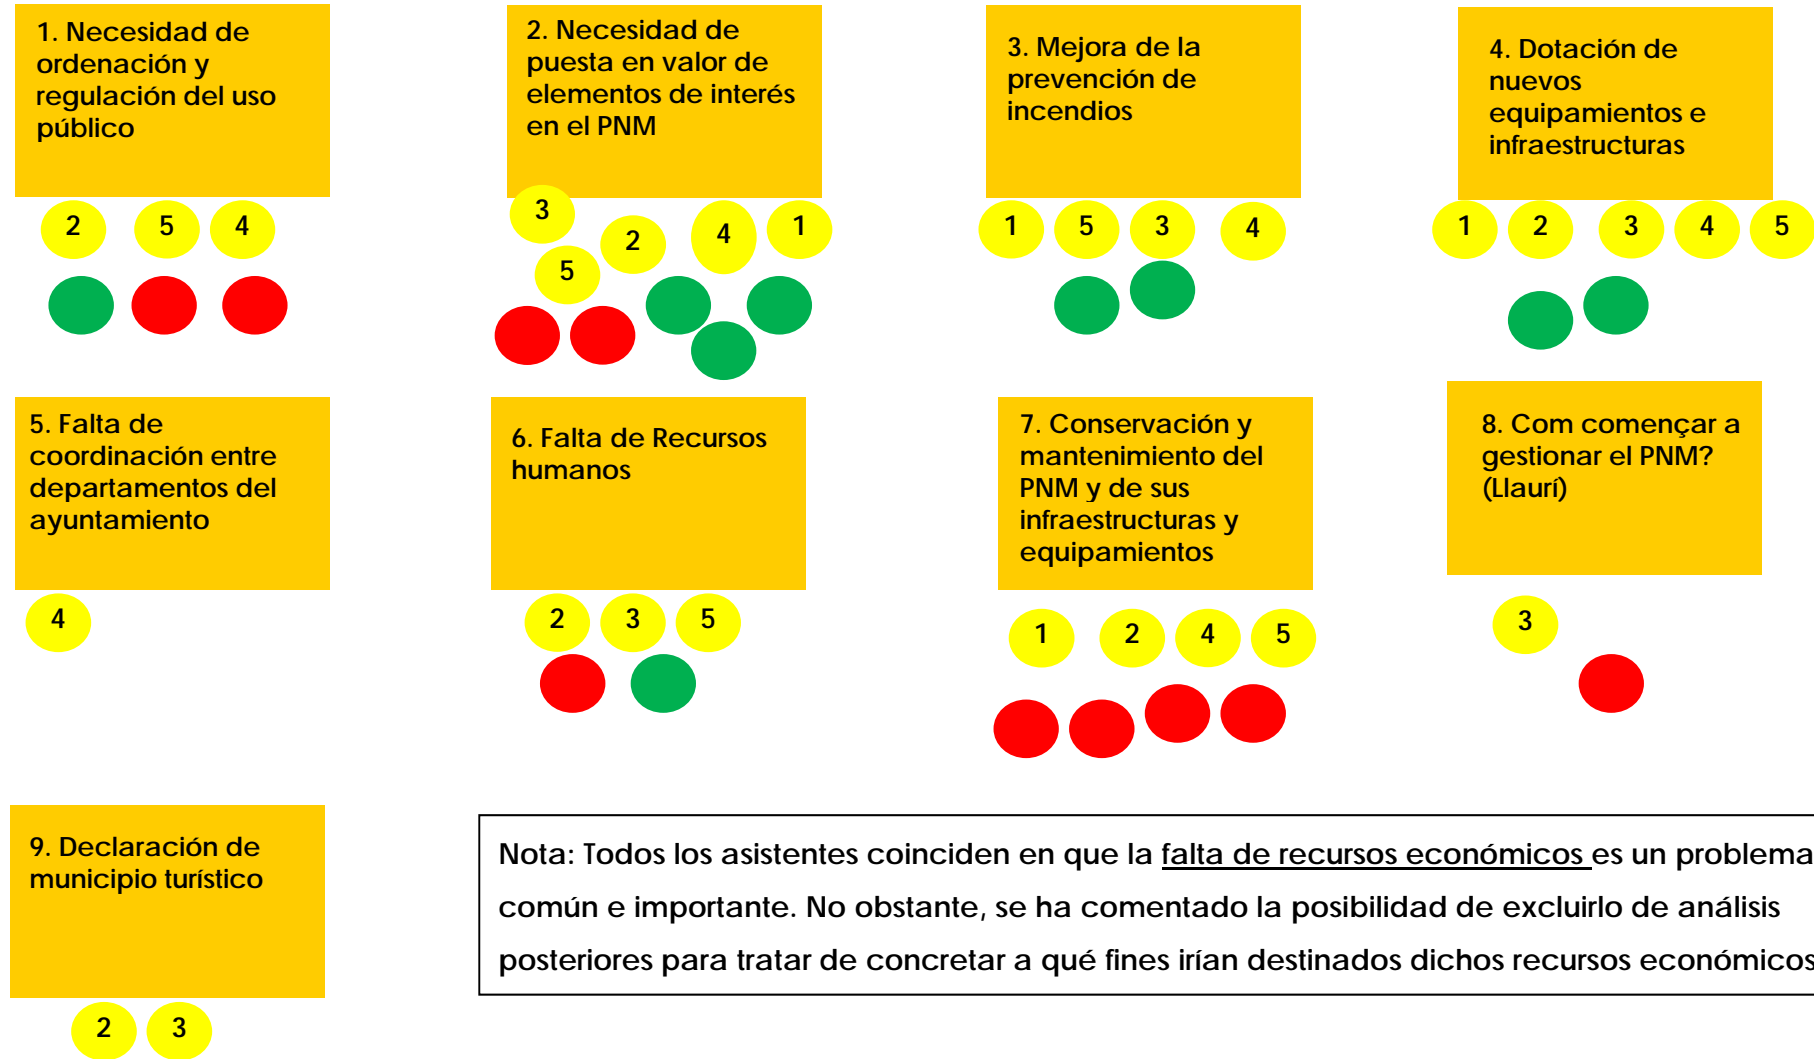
1. Necesidad de ordenación y regulación del uso público

2 5 4

2. Necesidad de puesta en valor de elementos de interés en el PNM

3 2 4 1 5

3. Mejora de la prevención de incendios

1 5 3 4

4. Dotación de nuevos equipamientos e infraestructuras

1 2 3 4 5

5. Falta de coordinación entre departamentos del ayuntamiento

4

6. Falta de Recursos humanos

2 3 5

7. Conservación y mantenimiento del PNM y de sus infraestructuras y equipamientos

1 2 4 5

8. Com començar a gestionar el PNM? (Llaurí)

3

9. Declaración de municipio turístico

2 3

Nota: Todos los asistentes coinciden en que la falta de recursos económicos es un problema común e importante. No obstante, se ha comentado la posibilidad de excluirlo de análisis posteriores para tratar de concretar a qué fines irían destinados dichos recursos económicos